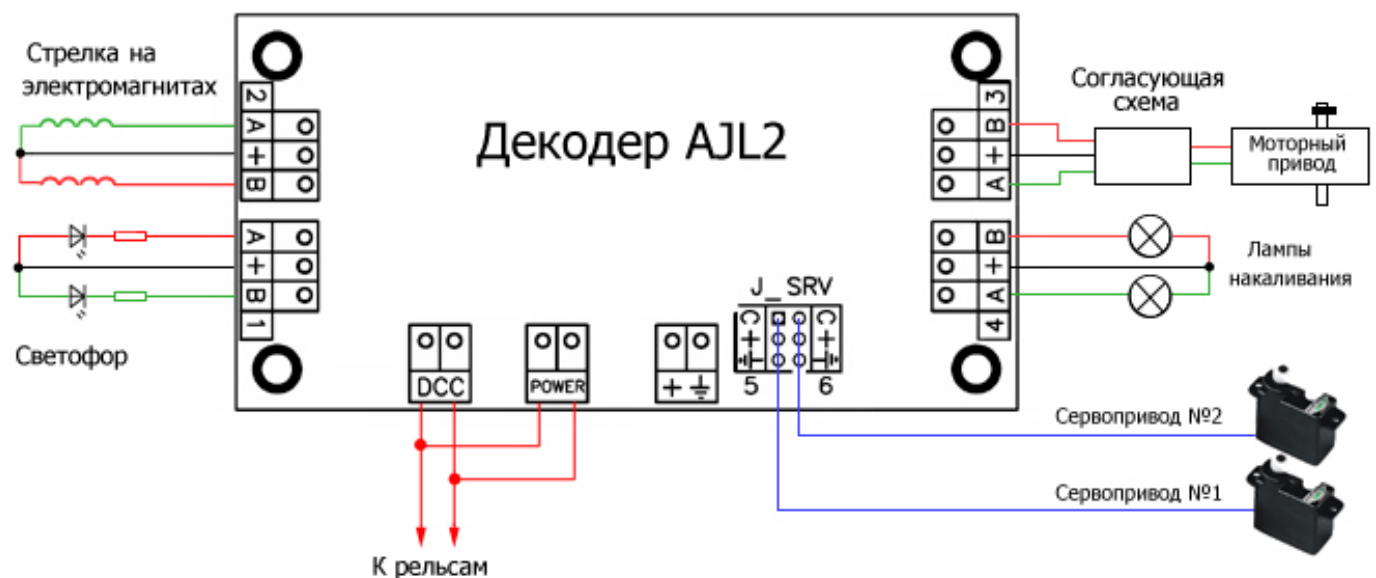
Стрелка на электромагнитах

Декодер AJL2

Согласующая схема

Моторный привод

2
A
+
B

A
+
B
1

Светофор

3
B
+
A

B
+
A
4

Лампы накаливания

J_ SRV

C
+
5

C
+
6

DCC

POWER

+

Сервопривод №2

Сервопривод №1

К рельсам